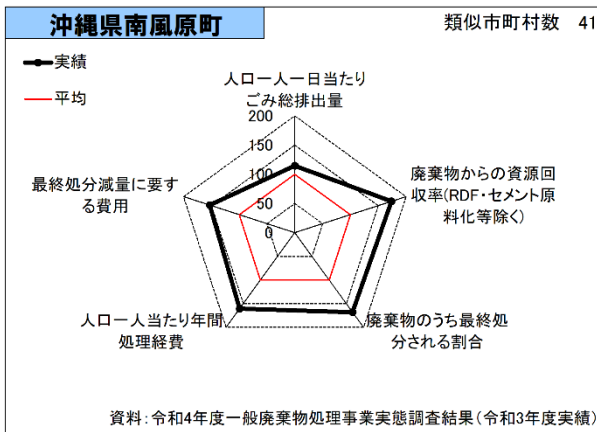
沖縄県南風原町

類似市町村数　41

実績

平均

人口一人一日当たりごみ総排出量

200

150

100

50

0

廃棄物からの資源回収率(RDF・セメント原料化等除く)

最終処分減量に要する費用

人口一人当たり年間処理経費

廃棄物のうち最終処分される割合

資料：令和4年度一般廃棄物処理事業実態調査結果（令和3年度実績）